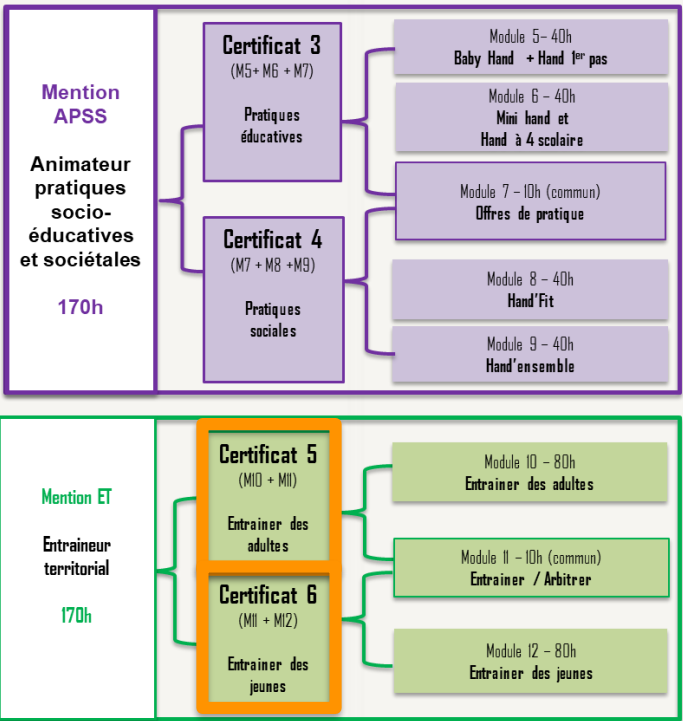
Mention APSS

Animateur pratiques socio-éducatives et sociétales

170h

Certificat 3
(M5+ M6 + M7)

Pratiques éducatives

Certificat 4
(M7 + M8 +M9)

Pratiques sociales

Module 5– 40h
Baby Hand + Hand 1$^{er}$ pas

Module 6 – 40h
Mini hand et Hand à 4 scolaire

Module 7 – 10h (commun)
Offres de pratique

Module 8 – 40h
Hand'Fit

Module 9 – 40h
Hand'ensemble

Mention ET

Entraineur territorial

170h

Certificat 5
(M10 + M11)

Entrainer des adultes

Certificat 6
(M11 + M12)

Entrainer des jeunes

Module 10 – 80h
Entrainer des adultes

Module 11 – 10h (commun)
Entrainer / Arbitrer

Module 12 – 80h
Entrainer des jeunes